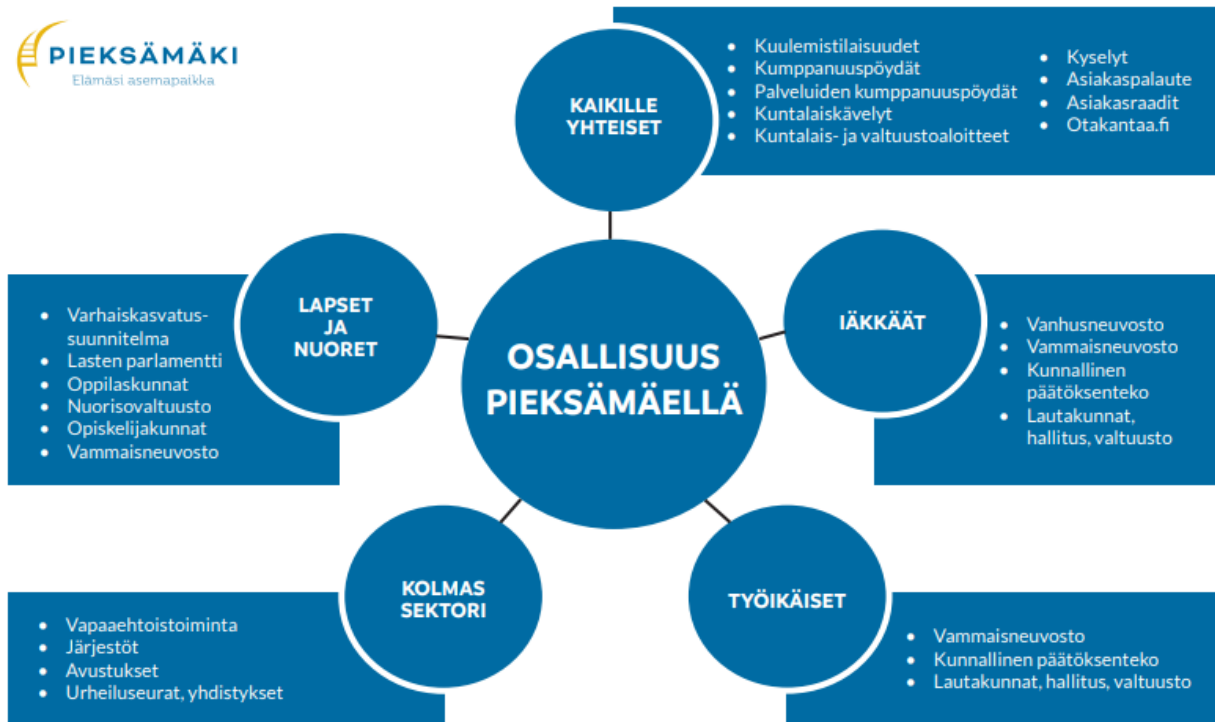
PIEKSÄMÄKI
Elämäsi asemapaikka

KAIKILLE YHTEISET

- Kuulemistilaisuudet
- Kumppanuuspöydät
- Palveluiden kumppanuuspöydät
- Kuntalaiskävelyt
- Kuntalais- ja valtuustoaloitteet

- Kyselyt
- Asiakaspalaute
- Asiakasraadit
- Otakantaa.fi

OSALLISUUS PIEKSÄMÄELLÄ

LAPSET JA NUORET

- Varhaiskasvatussuunnitelma
- Lasten parlamentti
- Oppilaskunnat
- Nuorisovaltuusto
- Opiskelijakunnat
- Vammaisneuvosto

IÄKKÄÄT

- Vanhusneuvosto
- Vammaisneuvosto
- Kunnallinen päätöksenteko
- Lautakunnat, hallitus, valtuusto

KOLMAS SEKTORI

- Vapaaehtoistoiminta
- Järjestöt
- Avustukset
- Urheiluseurat, yhdistykset

TYÖIKÄISET

- Vammaisneuvosto
- Kunnallinen päätöksenteko
- Lautakunnat, hallitus, valtuusto